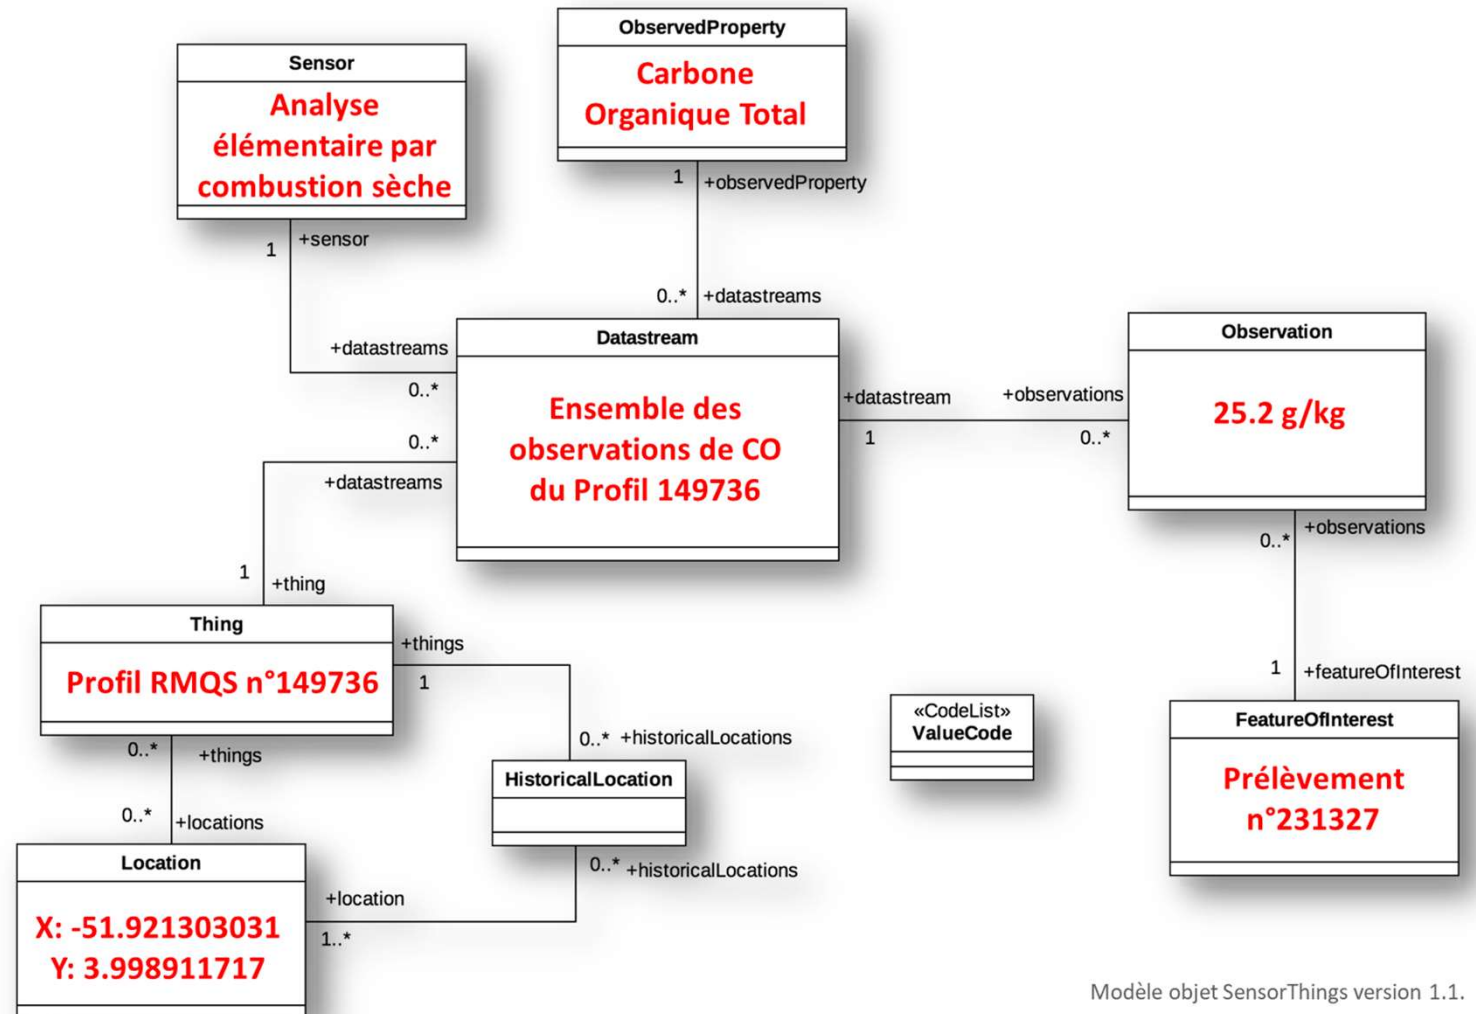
ObservedProperty

Carbone Organique Total

Sensor

Analyse élémentaire par combustion sèche

1 +observedProperty

1 +sensor

0..* +datastreams

+datastreams

Datastream

0..*

Ensemble des observations de CO du Profil 149736

0..*

+datastreams

+datastream

+observations

1

0..*

Observation

25.2 g/kg

+observations

0..*

1 +thing

Thing

Profil RMQS n°149736

+things

1

0..* +historicalLocations

0..* +things

0..* +locations

HistoricalLocation

«CodeList»
ValueCode

1 +featureOfInterest

FeatureOfInterest

Prélèvement n°231327

Location

X: -51.921303031
Y: 3.998911717

+location

1..*

0..* +historicalLocations

Modèle objet SensorThings version 1.1.